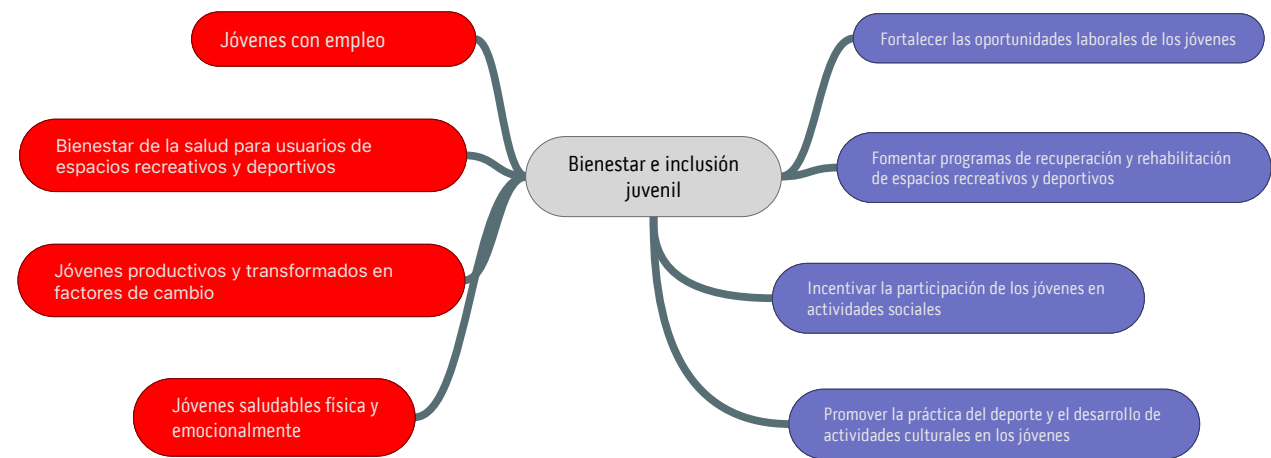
Bienestar e inclusión juvenil

Jóvenes con empleo

Bienestar de la salud para usuarios de espacios recreativos y deportivos

Jóvenes productivos y transformados en factores de cambio

Jóvenes saludables física y emocionalmente

Fortalecer las oportunidades laborales de los jóvenes

Fomentar programas de recuperación y rehabilitación de espacios recreativos y deportivos

Incentivar la participación de los jóvenes en actividades sociales

Promover la práctica del deporte y el desarrollo de actividades culturales en los jóvenes